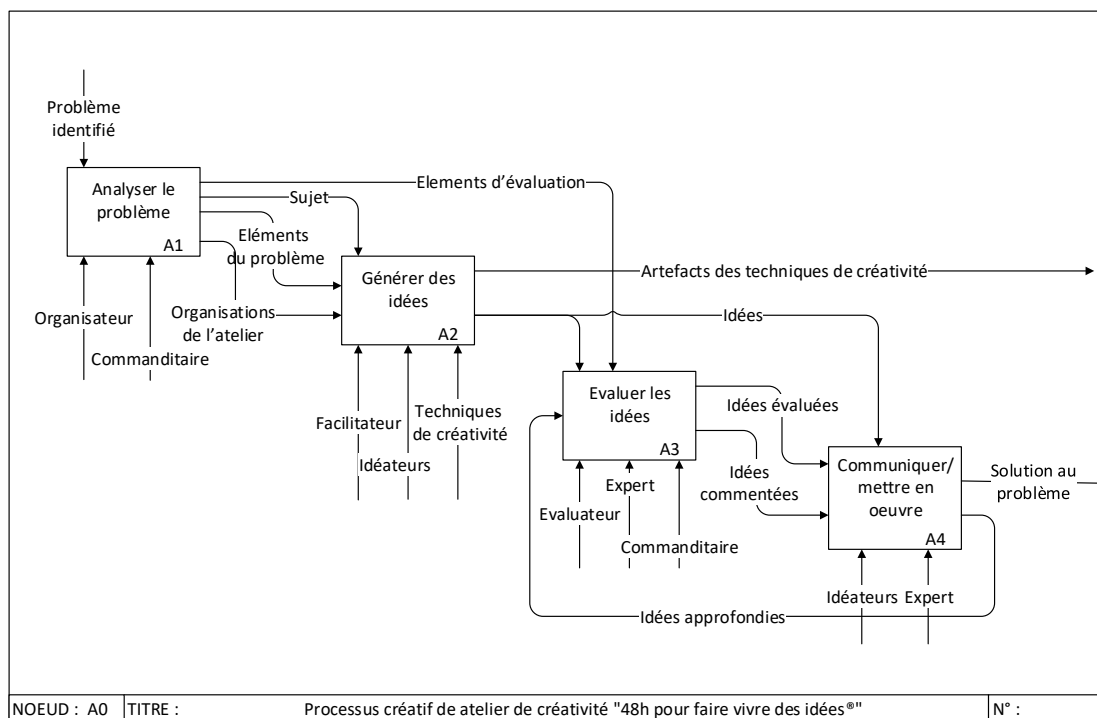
Problème identifié

Analyser le problème
A1

Elements d'évaluation

Sujet

Eléments du problème

Générer des idées
A2

Artefacts des techniques de créativité

Organisateur

Commanditaire

Organisations de l'atelier

Idées

Facilitateur

Idéateurs

Techniques de créativité

Evaluer les idées
A3

Idées évaluées

Evaluateur

Expert

Commanditaire

Idées commentées

Communiquer/ mettre en oeuvre
A4

Solution au problème

Idéateurs

Expert

Idées approfondies

| NOEUD : A0 | TITRE : | Processus créatif de atelier de créativité "48h pour faire vivre des idées®" | N° : |